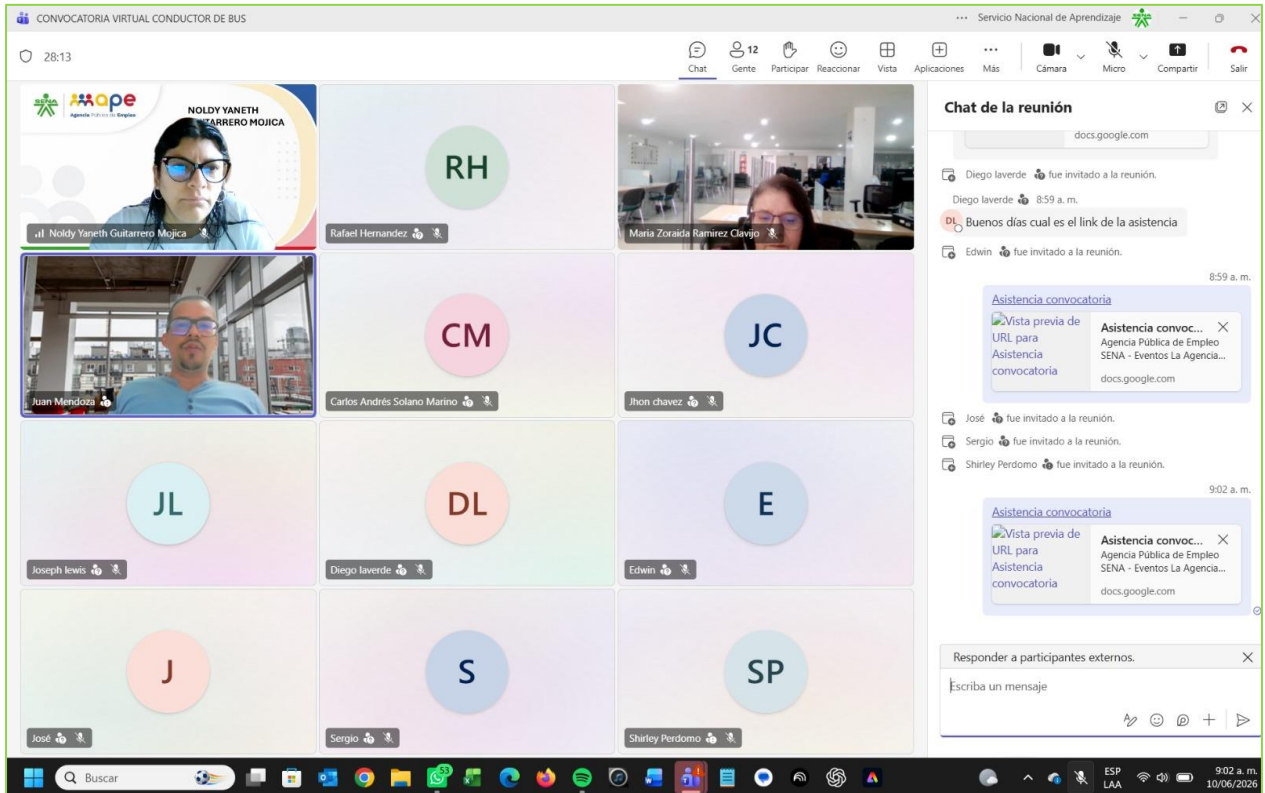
CONVOCATORIA VIRTUAL CONDUCTOR DE BUS

... Servicio Nacional de Aprendizaje

28:13

Chat  12 Gente  Participar  Reaccionar  Vista  Aplicaciones  Más  Cámara  Micro  Compartir  Salir

ape Agencia Pública de Empleo
NOLDY YANETH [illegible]TARRERO MOJICA

Noldy Yaneth Guitarrero Mojica

RH
Rafael Hernandez

Maria Zoraida Ramirez Clavijo

Juan Mendoza

CM
Carlos Andrés Solano Marino

JC
Jhon chavez

JL
Joseph lewis

DL
Diego laverde

E
Edwin

J
José

S
Sergio

SP
Shirley Perdomo

Chat de la reunión

docs.google.com

Diego laverde fue invitado a la reunión.

Diego laverde 8:59 a. m.
DL Buenos días cual es el link de la asistencia

Edwin fue invitado a la reunión.

8:59 a. m.
Asistencia convocatoria
Vista previa de URL para Asistencia convocatoria
Asistencia convoc...
Agencia Pública de Empleo SENA - Eventos La Agencia...
docs.google.com

José fue invitado a la reunión.
Sergio fue invitado a la reunión.
Shirley Perdomo fue invitado a la reunión.

9:02 a. m.
Asistencia convocatoria
Vista previa de URL para Asistencia convocatoria
Asistencia convoc...
Agencia Pública de Empleo SENA - Eventos La Agencia...
docs.google.com

Responder a participantes externos.
Escriba un mensaje

Buscar
53
ESP LAA
9:02 a. m.
10/06/2026